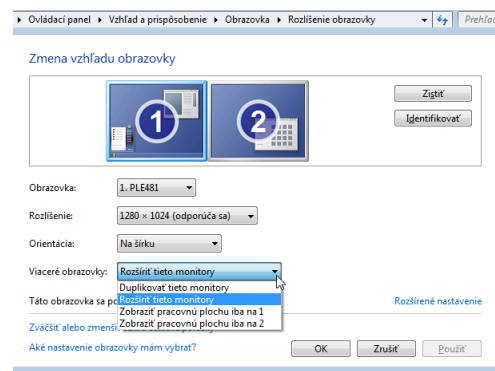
▸ Ovládací panel ▸ Vzhľad a prispôsobenie ▸ Obrazovka ▸ Rozlíšenie obrazovky

Prehľad

Zmena vzhľadu obrazovky

1

2

Zistiť

Identifikovať

Obrazovka: 1. PLE481

Rozlíšenie: 1280 × 1024 (odporúča sa)

Orientácia: Na šírku

Viaceré obrazovky: Rozšíriť tieto monitory

Duplikovať tieto monitory
Rozšíriť tieto monitory
Zobraziť pracovnú plochu iba na 1
Zobraziť pracovnú plochu iba na 2

Táto obrazovka sa po

Rozšírené nastavenie

Zväčšiť alebo zmenši

Aké nastavenie obrazovky mám vybrať?

OK

Zrušiť

Použiť